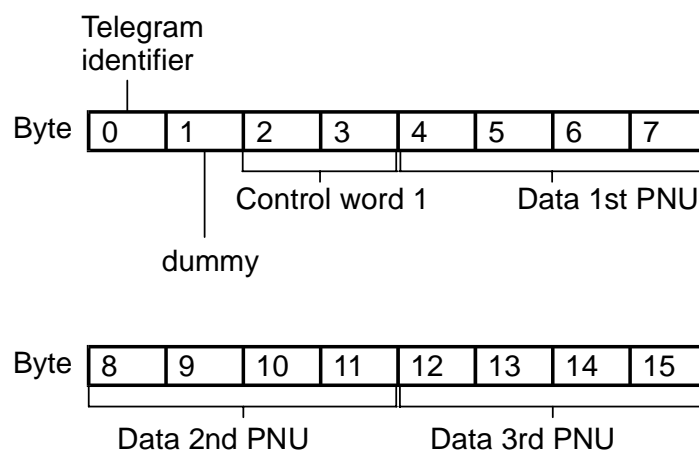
Telegram identifier

Byte

| 0 | 1 | 2 | 3 | 4 | 5 | 6 | 7 |
|---|---|---|---|---|---|---|---|

Control word 1

Data 1st PNU

dummy

Byte

| 8 | 9 | 10 | 11 | 12 | 13 | 14 | 15 |
|---|---|---|---|---|---|---|---|

Data 2nd PNU

Data 3rd PNU